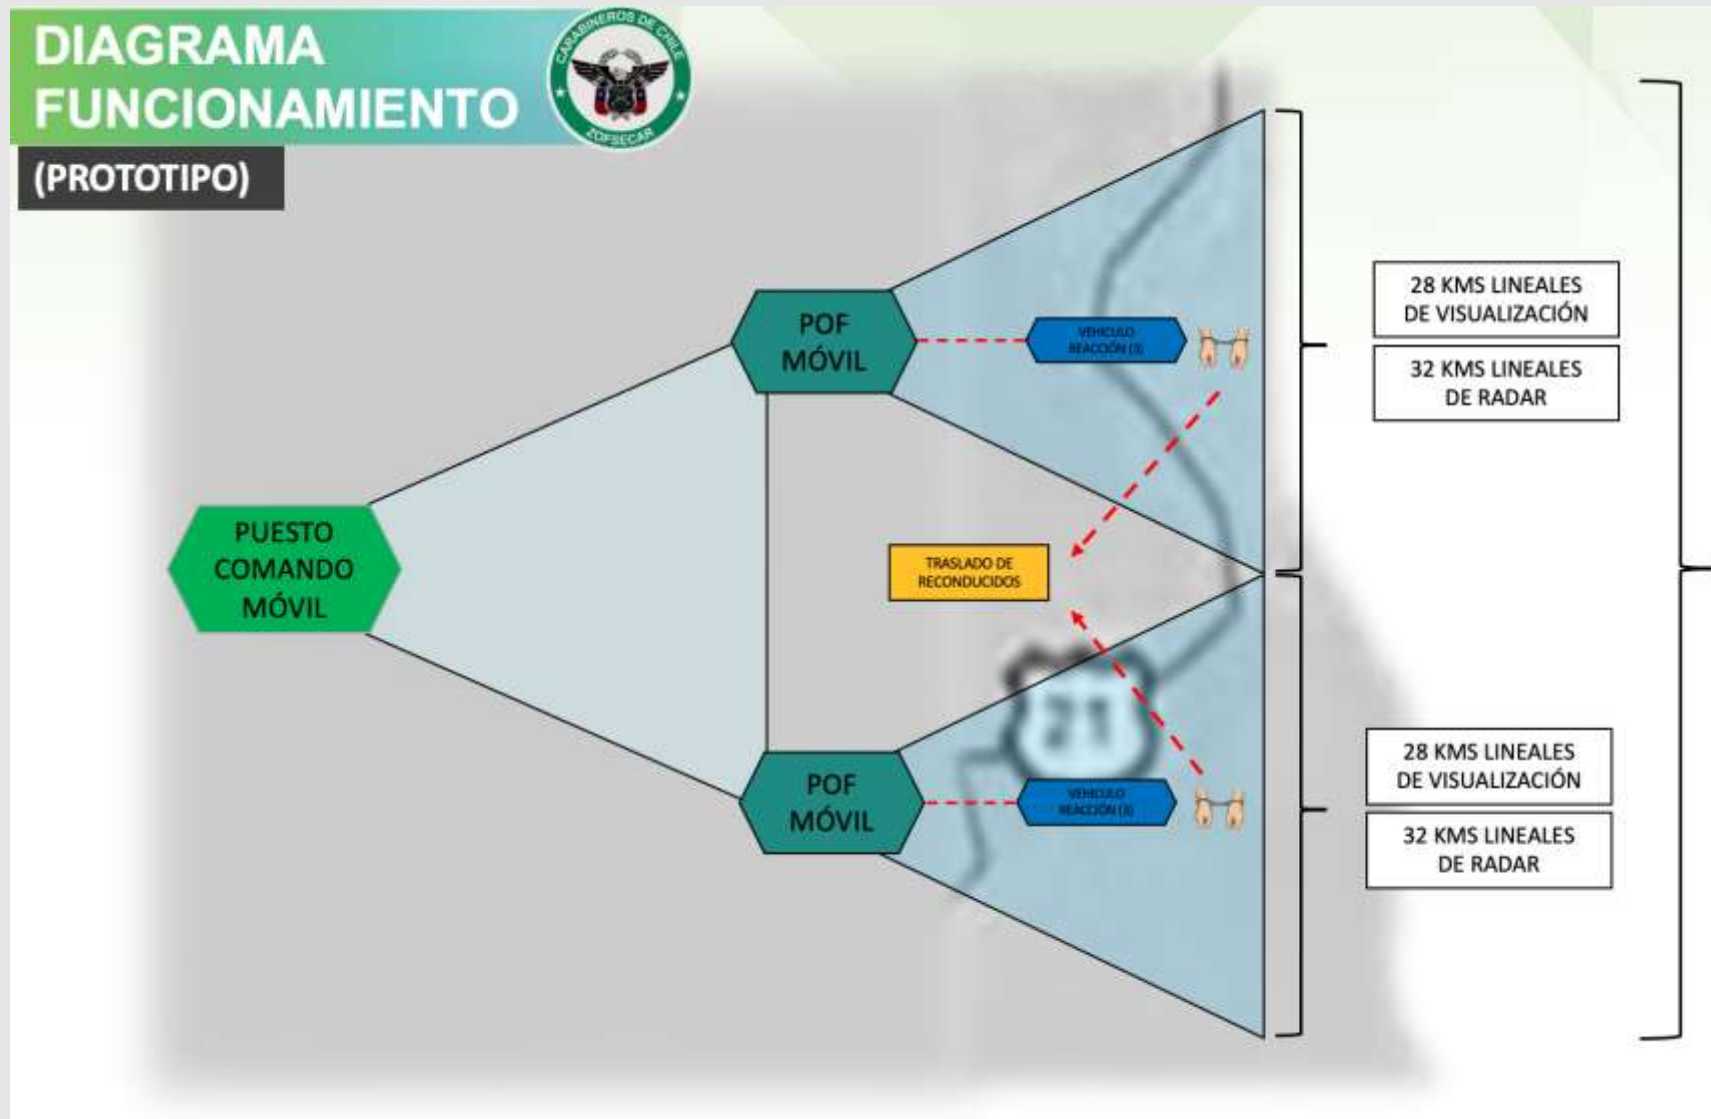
DIAGRAMA FUNCIONAMIENTO

CARABINEROS DE CHILE
ZOFSECAR

(PROTOTIPO)

PUESTO COMANDO MÓVIL

POF MÓVIL

VEHICULO REACCIÓN (3)

TRASLADO DE RECONDUCIDOS

POF MÓVIL

VEHICULO REACCIÓN (3)

21

28 KMS LINEALES DE VISUALIZACIÓN

32 KMS LINEALES DE RADAR

28 KMS LINEALES DE VISUALIZACIÓN

32 KMS LINEALES DE RADAR